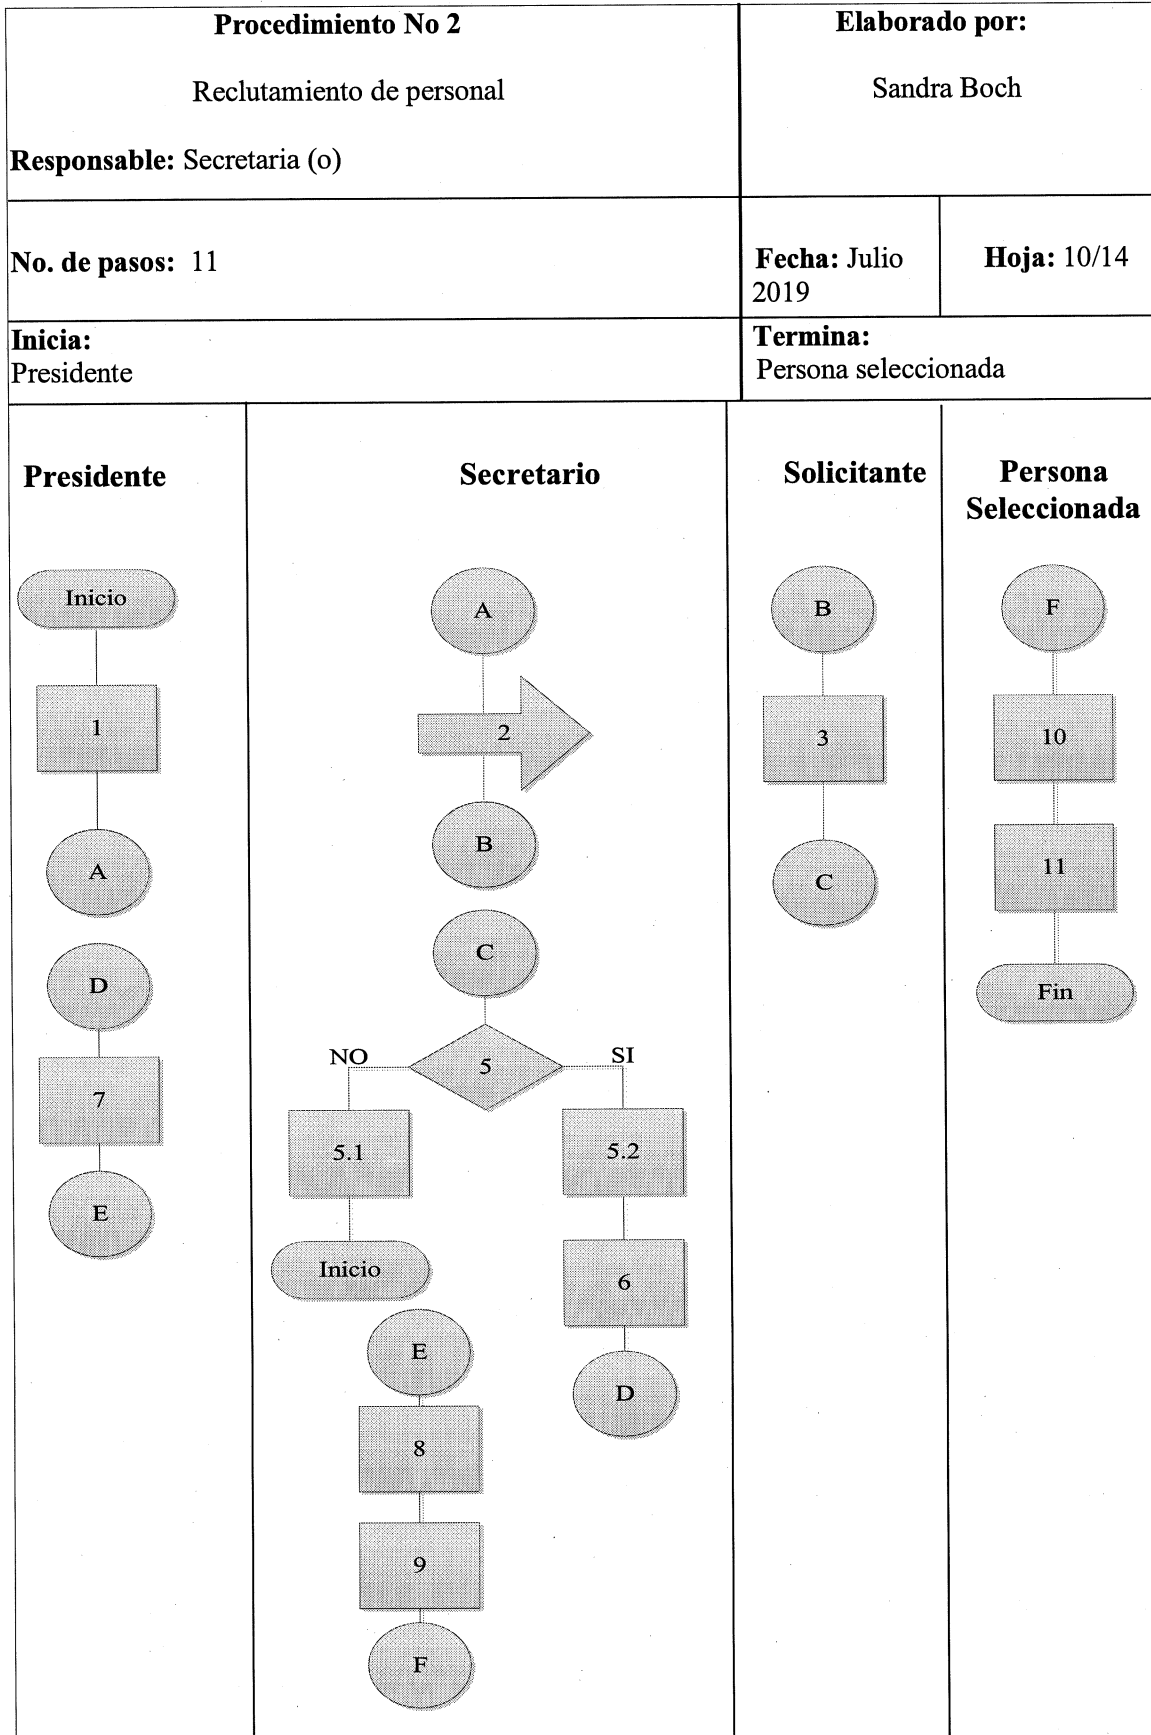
| Procedimiento No 2 Reclutamiento de personal Responsable: Secretaria (o) | Elaborado por: Sandra Boch | |
|---|---|---|
| No. de pasos: 11 | Fecha: Julio 2019 | Hoja: 10/14 |
| Inicia: Presidente | Termina: Persona seleccionada | |

Presidente

Inicio

1

A

D

7

E

Secretario

A

2

B

C

NO

5

SI

5.1

Inicio

5.2

6

D

E

8

9

F

Solicitante

B

3

C

Persona Seleccionada

F

10

11

Fin